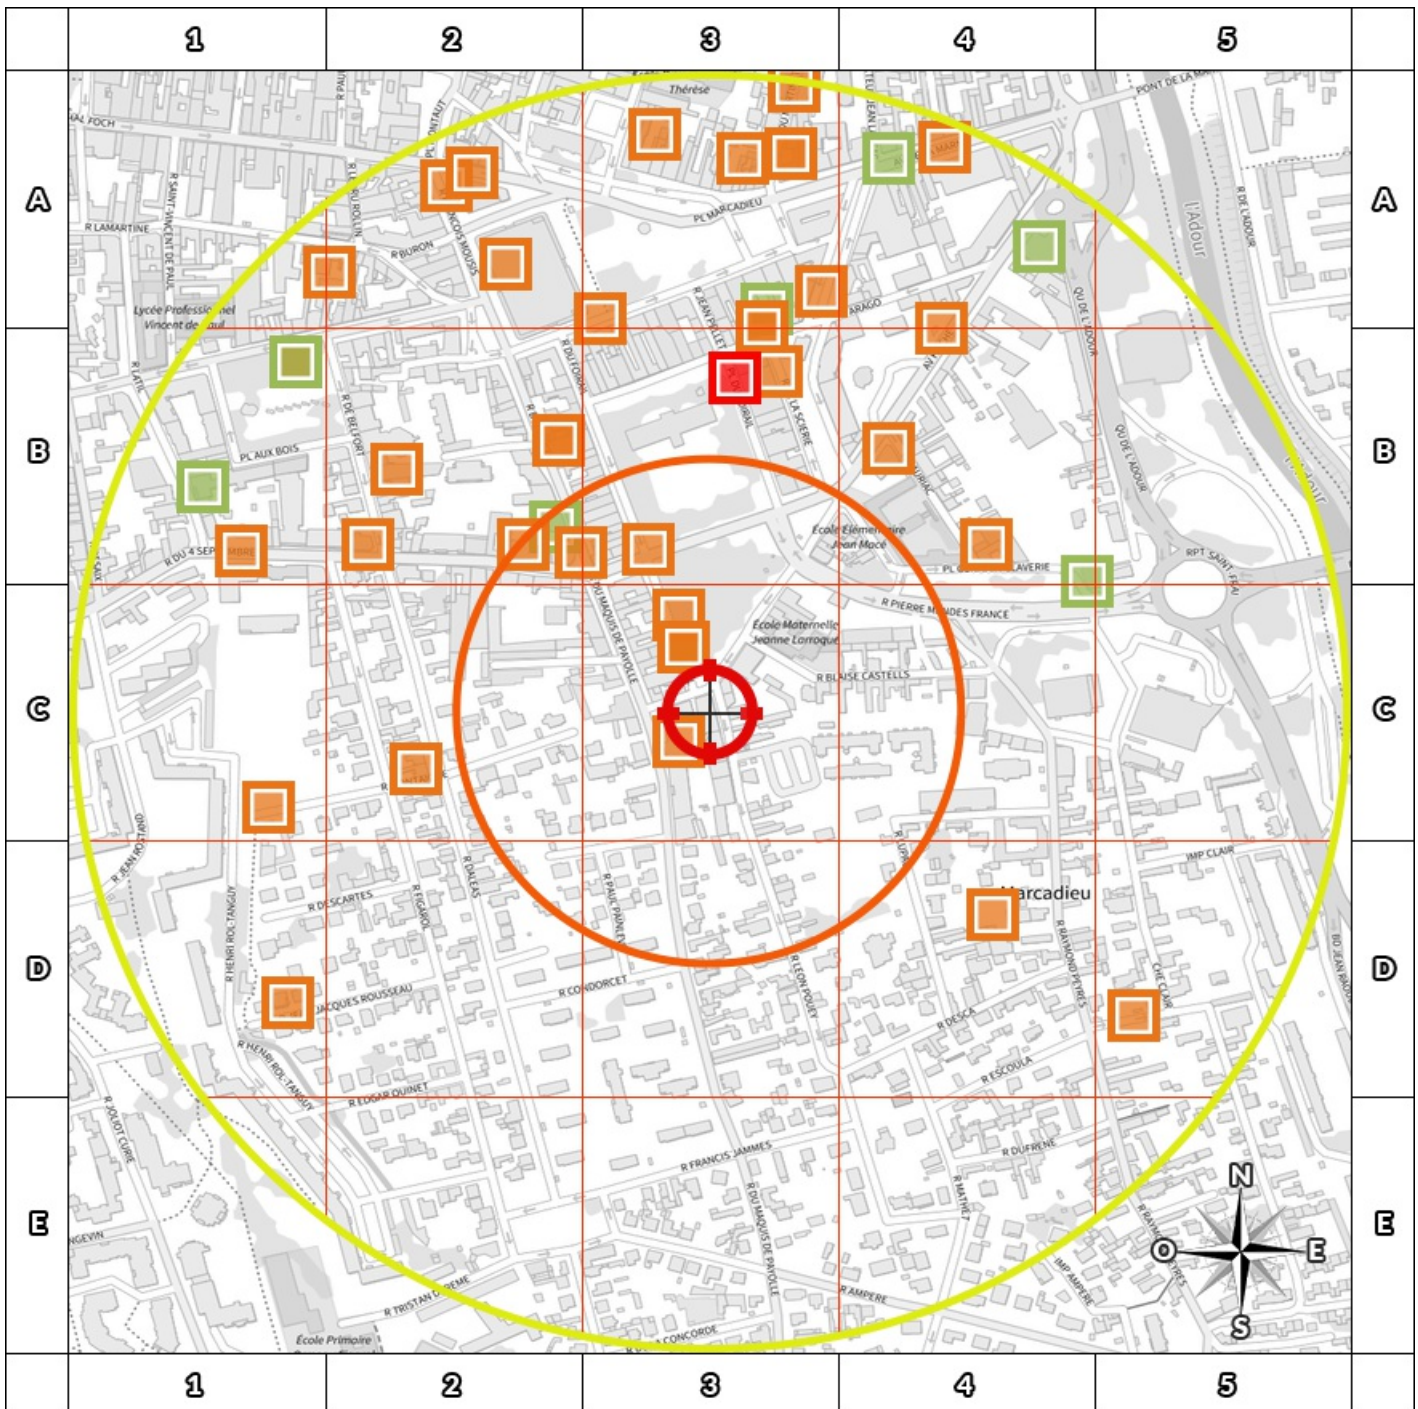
| | 1 | 2 | 3 | 4 | 5 | |
|---|---|---|---|---|---|---|
| A | | | | | | A |
| B | | | | | | B |
| C | | | | | | C |
| D | | | | | | D |
| E | | | | | | E |
| | 1 | 2 | 3 | 4 | 5 | |

Thérèse
AL FOCH
R LAMARTINE
R SAINT VINCENT DE PAUL
R BURON
PL MARCADIEU
l'Adour
R DE L'ADOUR
PONT DE LA MA
ARAGO
QU DE L'ADOUR
Lycée Professionnel Vincent de Paul
PL AUX BOIS
R DE BELFORT
R DU 4 SEPTEMBRE
R JEAN PELLET
LA SCIERIE
École Élémentaire Jean Macé
PL
LAVERIE
RPT SAINT FAI
R PIERRE MENDES FRANCE
École Maternelle Jeanne Larroque
R BLAISE CASTELLS
DU MAQUIS DE PAYOLLE
R DESCARTES
R FIGAROL
R D'ALESAS
R PAUL PAINLEVE
Marcadieu
IMP CLAIR
R RAYMOND PEYRES
R CONDORCET
R LEON DOUET
R DESCA
R ESCOULA
JACQUES ROUSSEAU
R HENRI ROL TANGUY
R EDGAR QUINET
R JOLIOT CURIE
R FRANCIS JAMMES
R DUFRENE
R DU MAQUIS DE PAYOLLE
R TRISTAN DEREME
École Primaire
CONCORDE
R AMPERE
IMP AMPERE
N
O
E
S